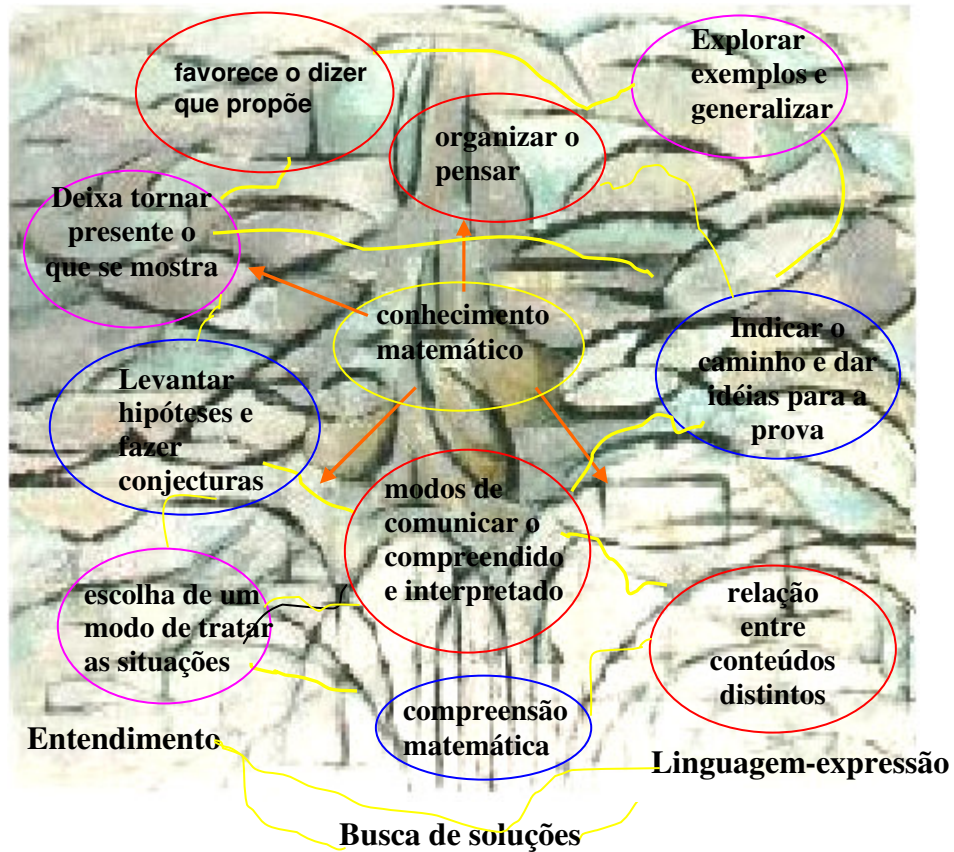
favorece o dizer que propõe

Explorar exemplos e generalizar

organizar o pensar

Deixa tornar presente o que se mostra

conhecimento matemático

Indicar o caminho e dar idéias para a prova

Levantar hipóteses e fazer conjecturas

modos de comunicar o compreendido e interpretado

escolha de um modo de tratar as situações

relação entre conteúdos distintos

compreensão matemática

Entendimento

Linguagem-expressão

Busca de soluções